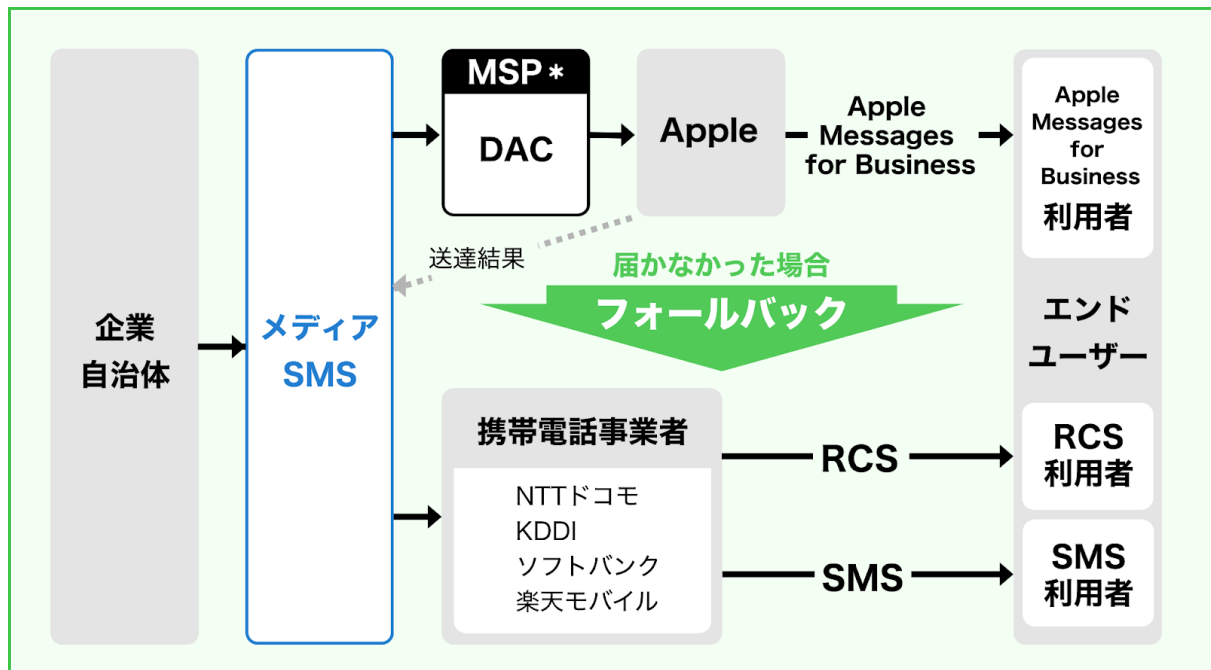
企業
自治体

メディア
SMS

MSP＊
DAC

Apple

Apple
Messages
for Business

Apple
Messages
for
Business
利用者

送達結果

届かなかった場合
フォールバック

エンド
ユーザー

携帯電話事業者
NTTドコモ
KDDI
ソフトバンク
楽天モバイル

RCS

RCS
利用者

SMS

SMS
利用者